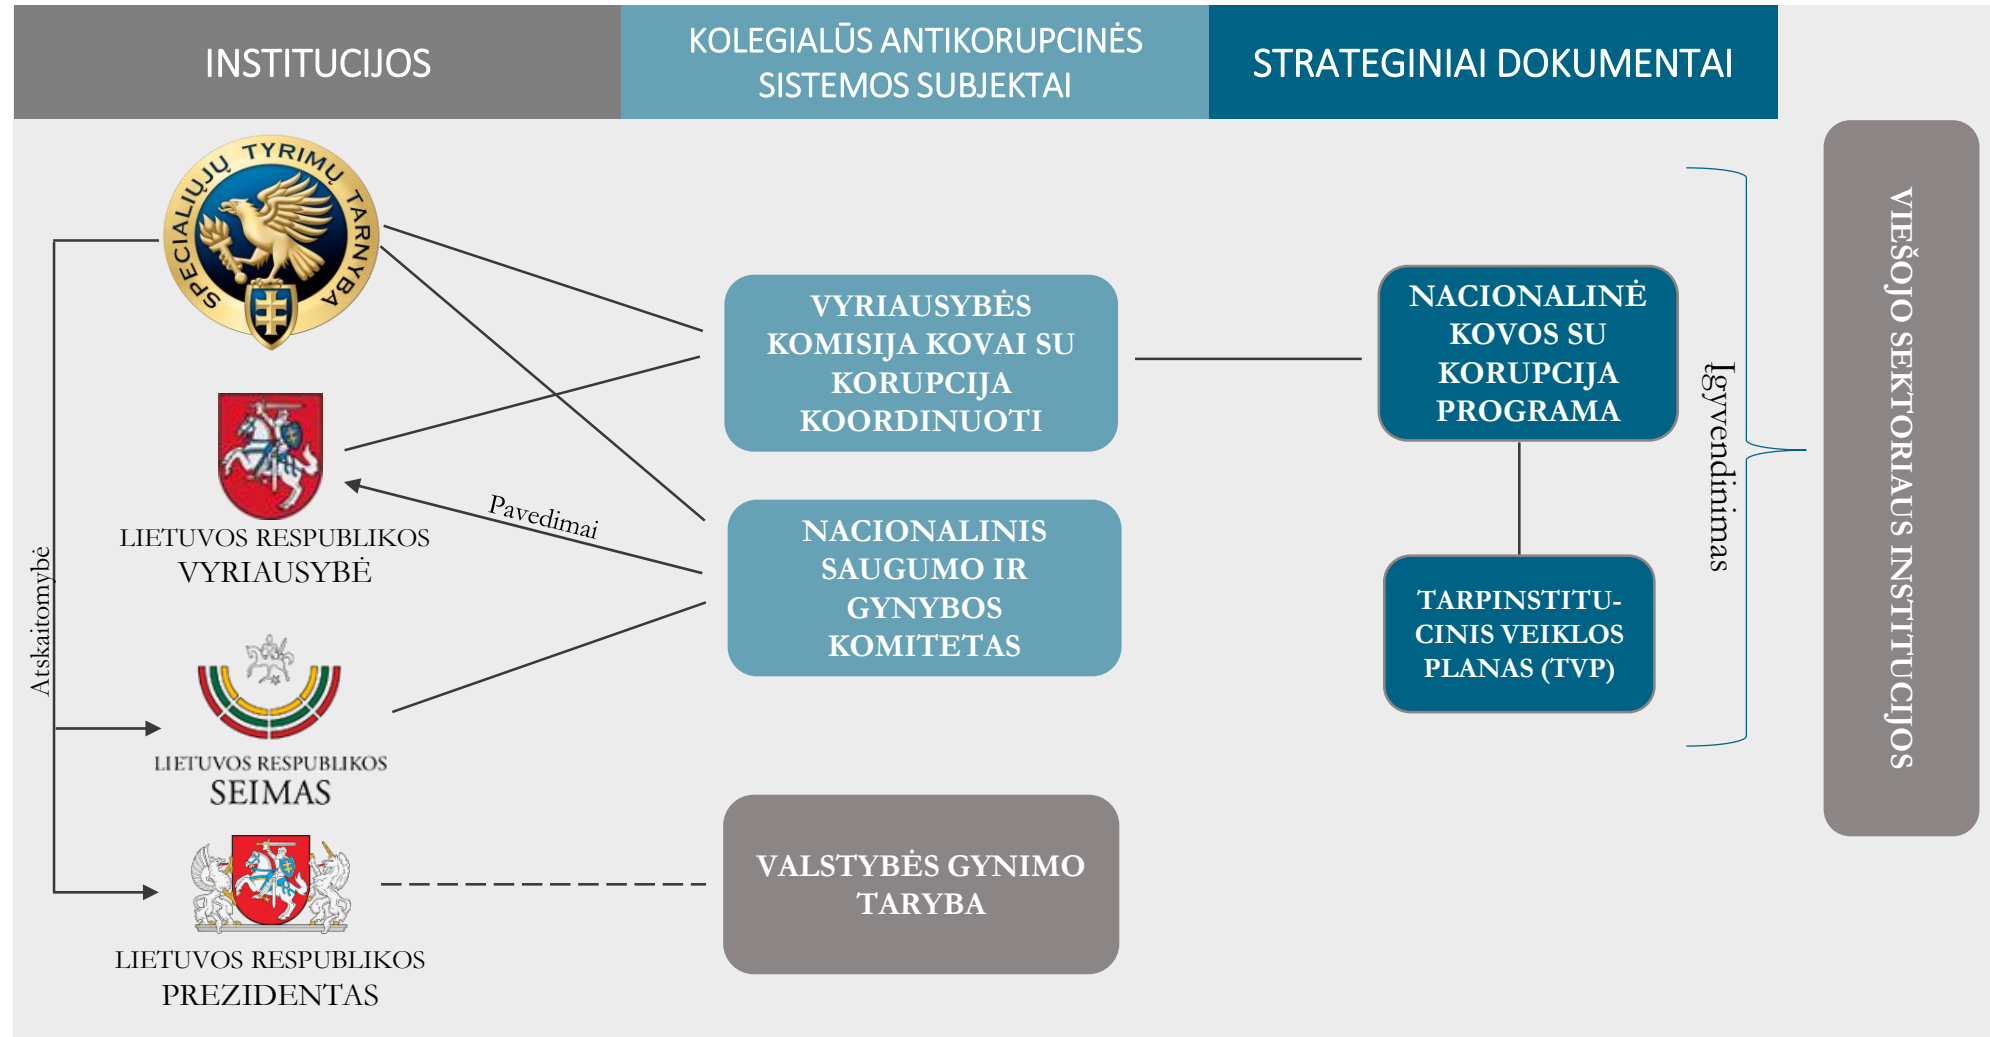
INSTITUCIJOS

KOLEGIALŪS ANTIKORUPCINĖS SISTEMOS SUBJEKTAI

STRATEGINIAI DOKUMENTAI

SPECIALIŲJŲ TYRIMŲ TARNYBA

LIETUVOS RESPUBLIKOS VYRIAUSYBĖ

LIETUVOS RESPUBLIKOS SEIMAS

LIETUVOS RESPUBLIKOS PREZIDENTAS

Atskaitomybė

Pavedimai

VYRIAUSYBĖS KOMISIJA KOVAI SU KORUPCIJA KOORDINUOTI

NACIONALINIS SAUGUMO IR GYNYBOS KOMITETAS

VALSTYBĖS GYNIMO TARYBA

NACIONALINĖ KOVOS SU KORUPCIJA PROGRAMA

TARPINSTITUCINIS VEIKLOS PLANAS (TVP)

Įgyvendinimas

VIEŠOJO SEKTORIAUS INSTITUCIJOS